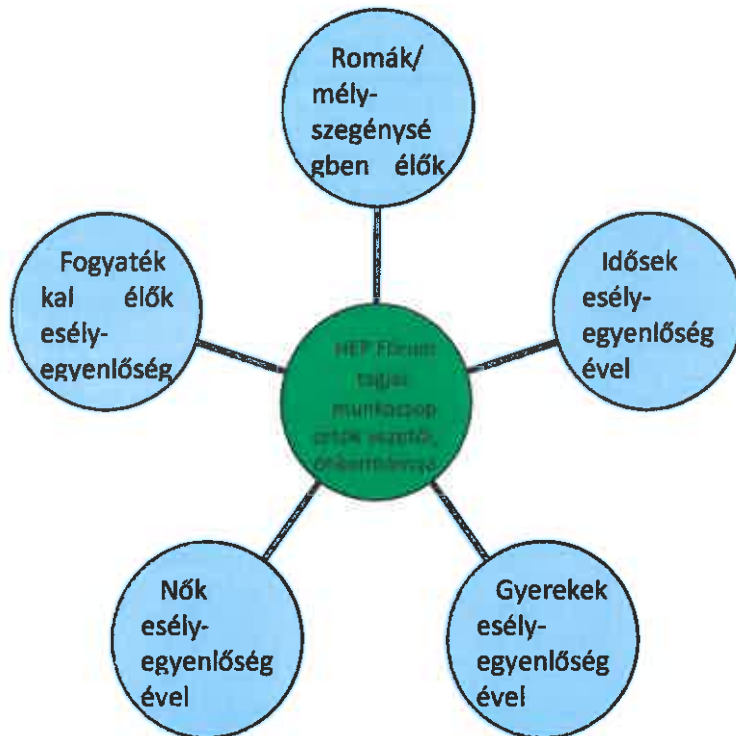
Romák/ mély-szegénysé gben élők

Fogyaték kal élők esély-egyenlőség

HEP Fórum tagjai munkacsop ortok vezetői, önkormányzat

Idősek esély-egyenlőség ével

Nők esély-egyenlőség ével

Gyerekek esély-egyenlőség ével